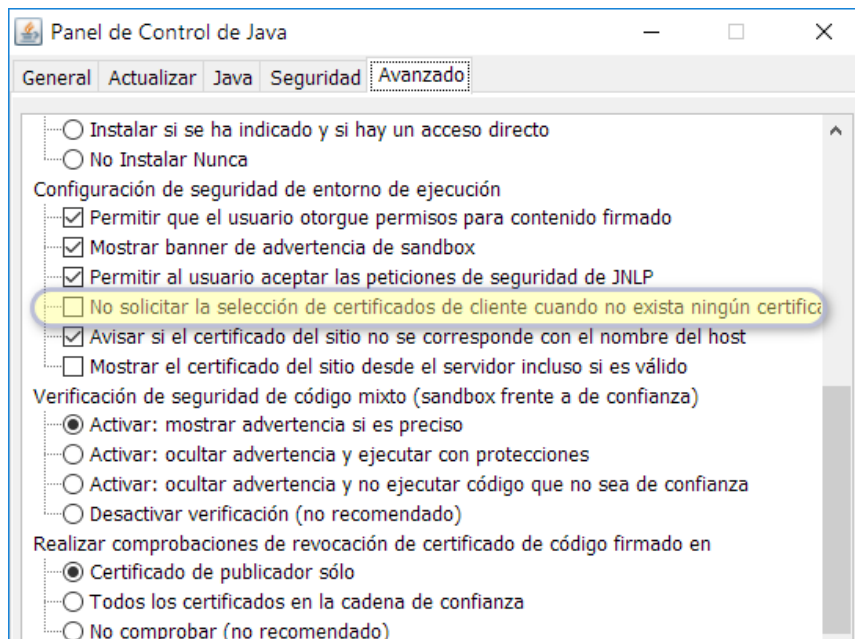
Panel de Control de Java

General | Actualizar | Java | Seguridad | Avanzado

Instalar si se ha indicado y si hay un acceso directo
No Instalar Nunca
Configuración de seguridad de entorno de ejecución
Permitir que el usuario otorgue permisos para contenido firmado
Mostrar banner de advertencia de sandbox
Permitir al usuario aceptar las peticiones de seguridad de JNLP
No solicitar la selección de certificados de cliente cuando no exista ningún certifica
Avisar si el certificado del sitio no se corresponde con el nombre del host
Mostrar el certificado del sitio desde el servidor incluso si es válido
Verificación de seguridad de código mixto (sandbox frente a de confianza)
Activar: mostrar advertencia si es preciso
Activar: ocultar advertencia y ejecutar con protecciones
Activar: ocultar advertencia y no ejecutar código que no sea de confianza
Desactivar verificación (no recomendado)
Realizar comprobaciones de revocación de certificado de código firmado en
Certificado de publicador sólo
Todos los certificados en la cadena de confianza
No comprobar (no recomendado)